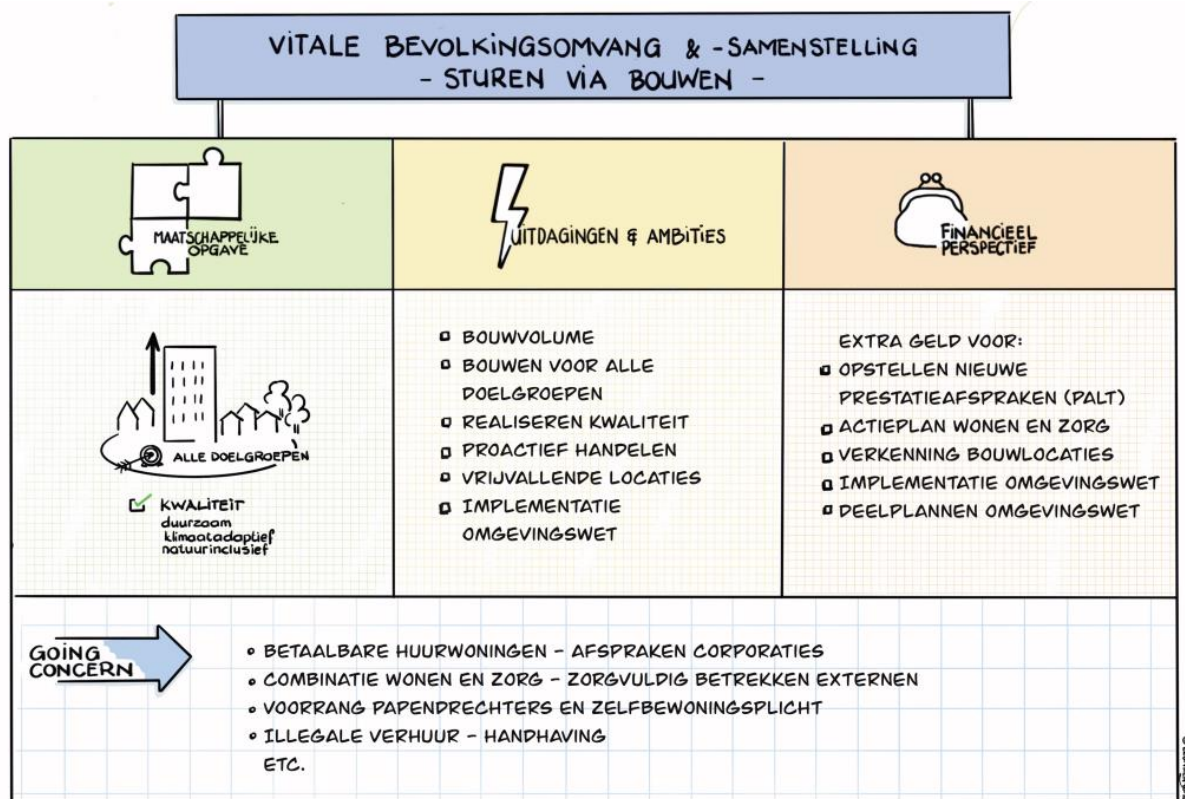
VITALE BEVOLKINGSOMVANG & -SAMENSTELLING
- STUREN VIA BOUWEN -

MAATSCHAPPELIJKE OPGAVE

UITDAGINGEN & AMBITIES

FINANCIEEL PERSPECTIEF

ALLE DOELGROEPEN

KWALITEIT
duurzaam
klimaatadaptief
natuurinclusief

- BOUWVOLUME
- BOUWEN VOOR ALLE DOELGROEPEN
- REALISEREN KWALITEIT
- PROACTIEF HANDELEN
- VRIJVALLENDE LOCATIES
- IMPLEMENTATIE OMGEVINGSWET

EXTRA GELD VOOR:
- OPSTELLEN NIEUWE PRESTATIEAFSPRAKEN (PALT)
- ACTIEPLAN WONEN EN ZORG
- VERKENNING BOUWLOCATIES
- IMPLEMENTATIE OMGEVINGSWET
- DEELPLANNEN OMGEVINGSWET

GOING CONCERN

- BETAALBARE HUURWONINGEN - AFSPRAKEN CORPORATIES
- COMBINATIE WONEN EN ZORG - ZORGVULDIG BETREKKEN EXTERNEN
- VOORRANG PAPENDRECHTERS EN ZELFBEWONINGSPLICHT
- ILLEGALE VERHUUR - HANDHAVING
ETC.